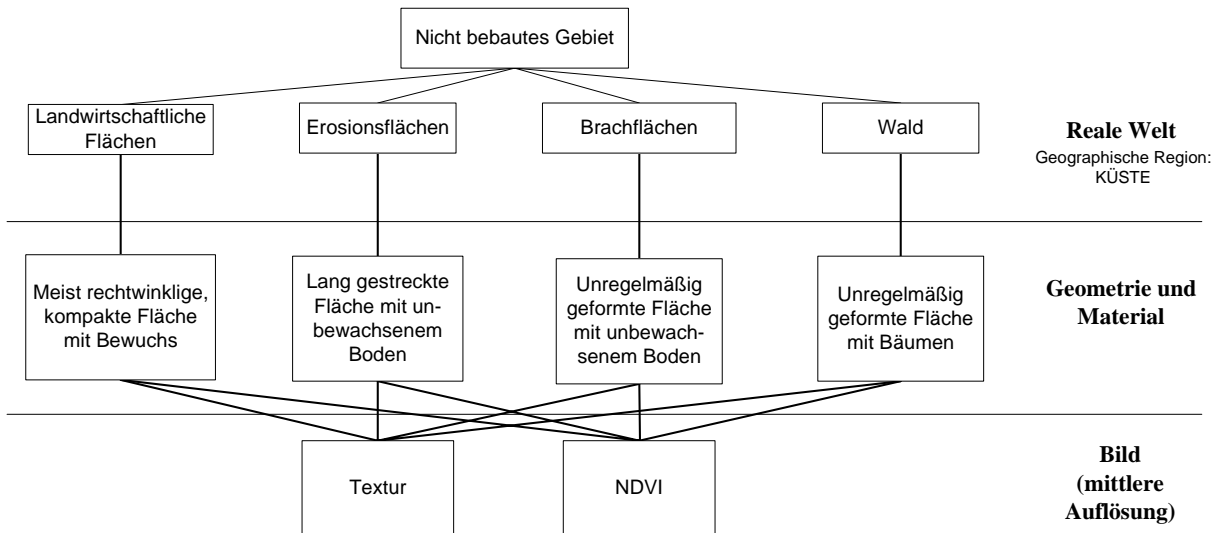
Nicht bebautes Gebiet

Landwirtschaftliche Flächen

Erosionsflächen

Brachflächen

Wald

Reale Welt
Geographische Region: KÜSTE

Meist rechtwinklige, kompakte Fläche mit Bewuchs

Lang gestreckte Fläche mit unbewachsenem Boden

Unregelmäßig geformte Fläche mit unbewachsenem Boden

Unregelmäßig geformte Fläche mit Bäumen

Geometrie und Material

Textur

NDVI

Bild (mittlere Auflösung)